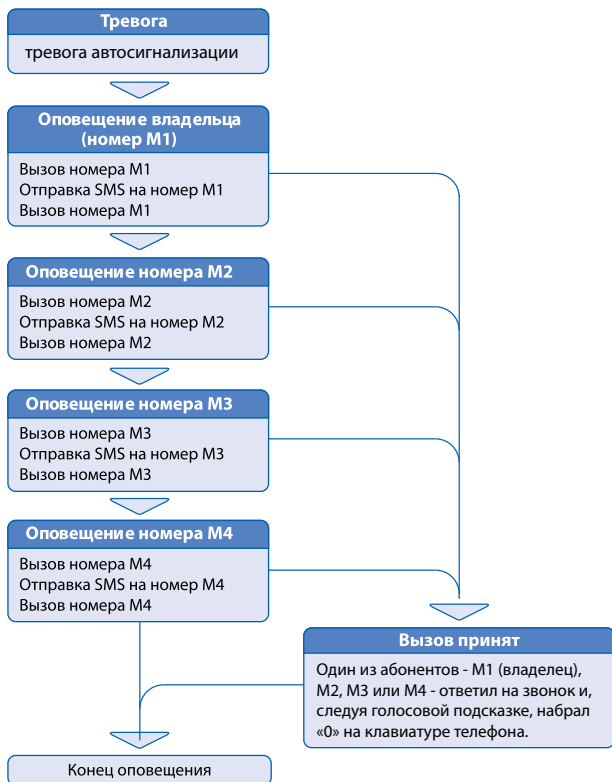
Тревога

тревога автосигнализации

Оповещение владельца (номер М1)

Вызов номера М1
Отправка SMS на номер М1
Вызов номера М1

Оповещение номера М2

Вызов номера М2
Отправка SMS на номер М2
Вызов номера М2

Оповещение номера М3

Вызов номера М3
Отправка SMS на номер М3
Вызов номера М3

Оповещение номера М4

Вызов номера М4
Отправка SMS на номер М4
Вызов номера М4

Вызов принят

Один из абонентов - М1 (владелец), М2, М3 или М4 - ответил на звонок и, следуя голосовой подсказке, набрал «0» на клавиатуре телефона.

Конец оповещения